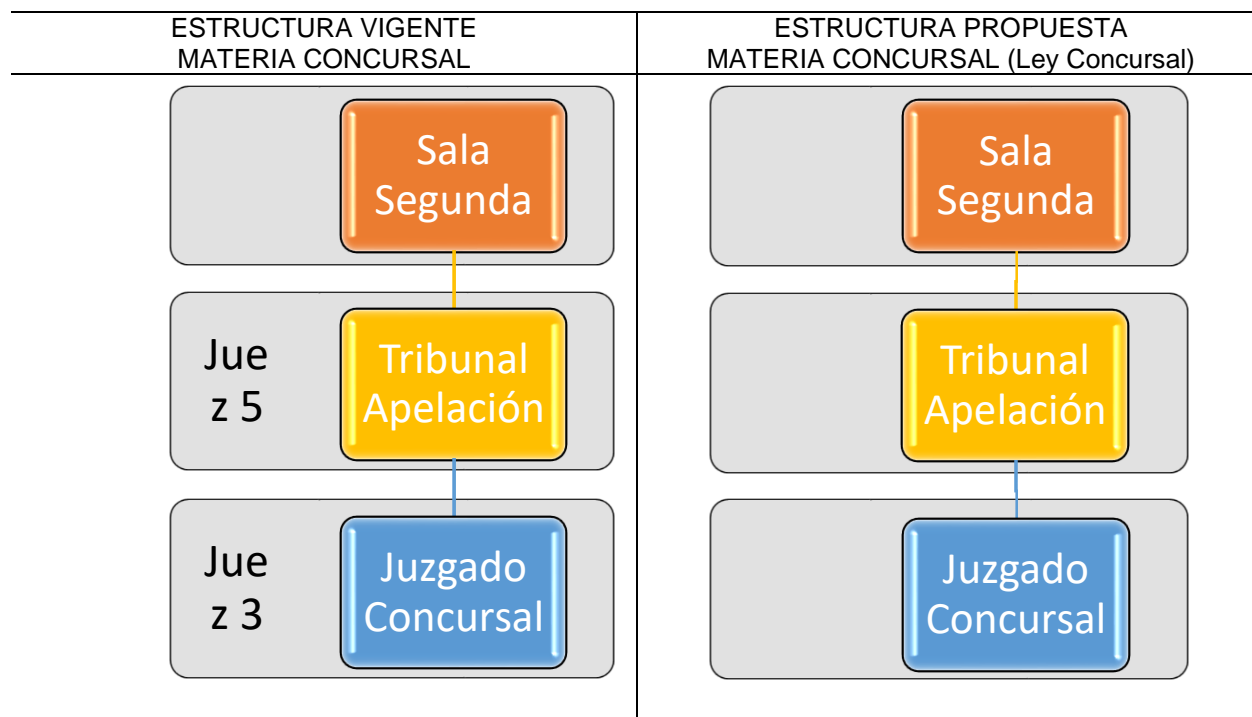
| ESTRUCTURA VIGENTE MATERIA CONCURSAL | ESTRUCTURA PROPUESTA MATERIA CONCURSAL (Ley Concursal) |
|---|---|
| Sala Segunda | Sala Segunda |
| Jue z 5 Tribunal Apelación | Tribunal Apelación |
| Jue z 3 Juzgado Concursal | Juzgado Concursal |